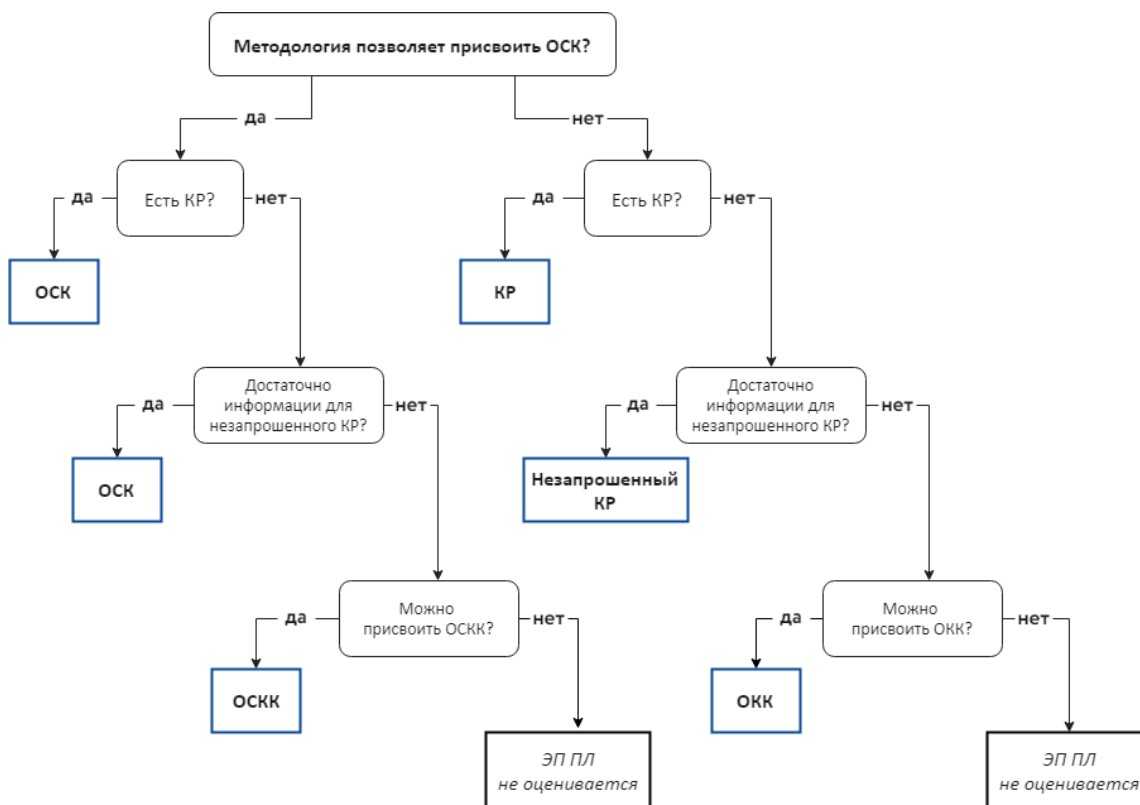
Методология позволяет присвоить ОСК?

да

нет

Есть КР?

да

нет

ОСК

Есть КР?

да

нет

КР

Достаточно информации для незапрошенного КР?

да

нет

ОСК

Достаточно информации для незапрошенного КР?

да

нет

Незапрошенный КР

Можно присвоить ОСКК?

да

нет

ОСКК

ЭП ПЛ не оценивается

Можно присвоить ОКК?

да

нет

ОКК

ЭП ПЛ не оценивается